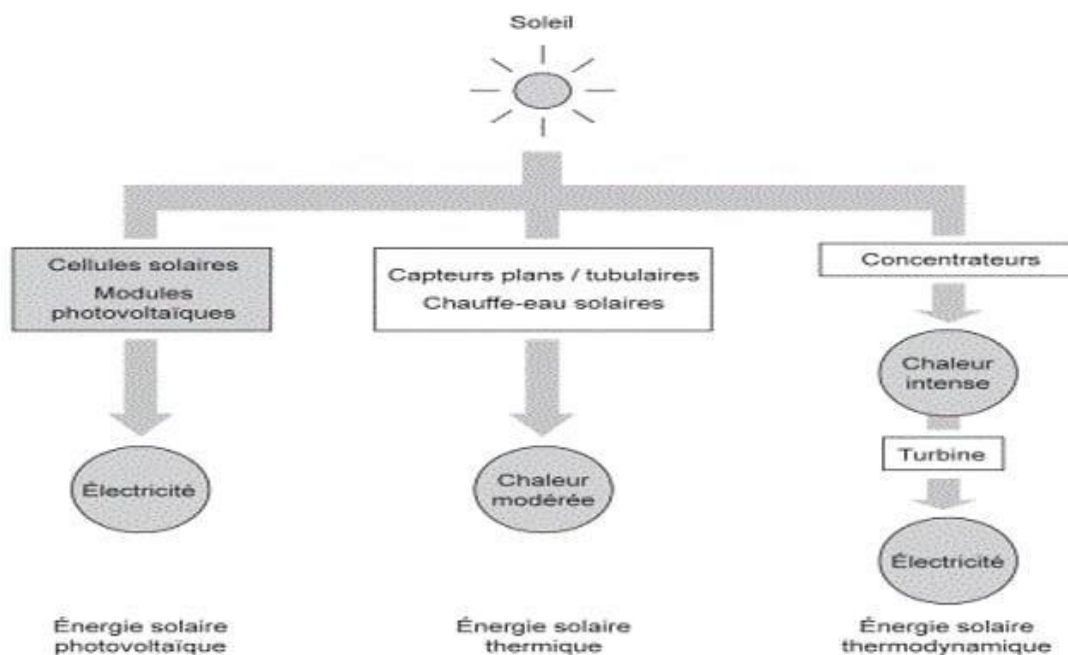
Soleil

Cellules solaires
Modules photovoltaïques

Électricité

Énergie solaire photovoltaïque

Capteurs plans / tubulaires
Chauffe-eau solaires

Chaleur modérée

Énergie solaire thermique

Concentrateurs

Chaleur intense

Turbine

Électricité

Énergie solaire thermodynamique